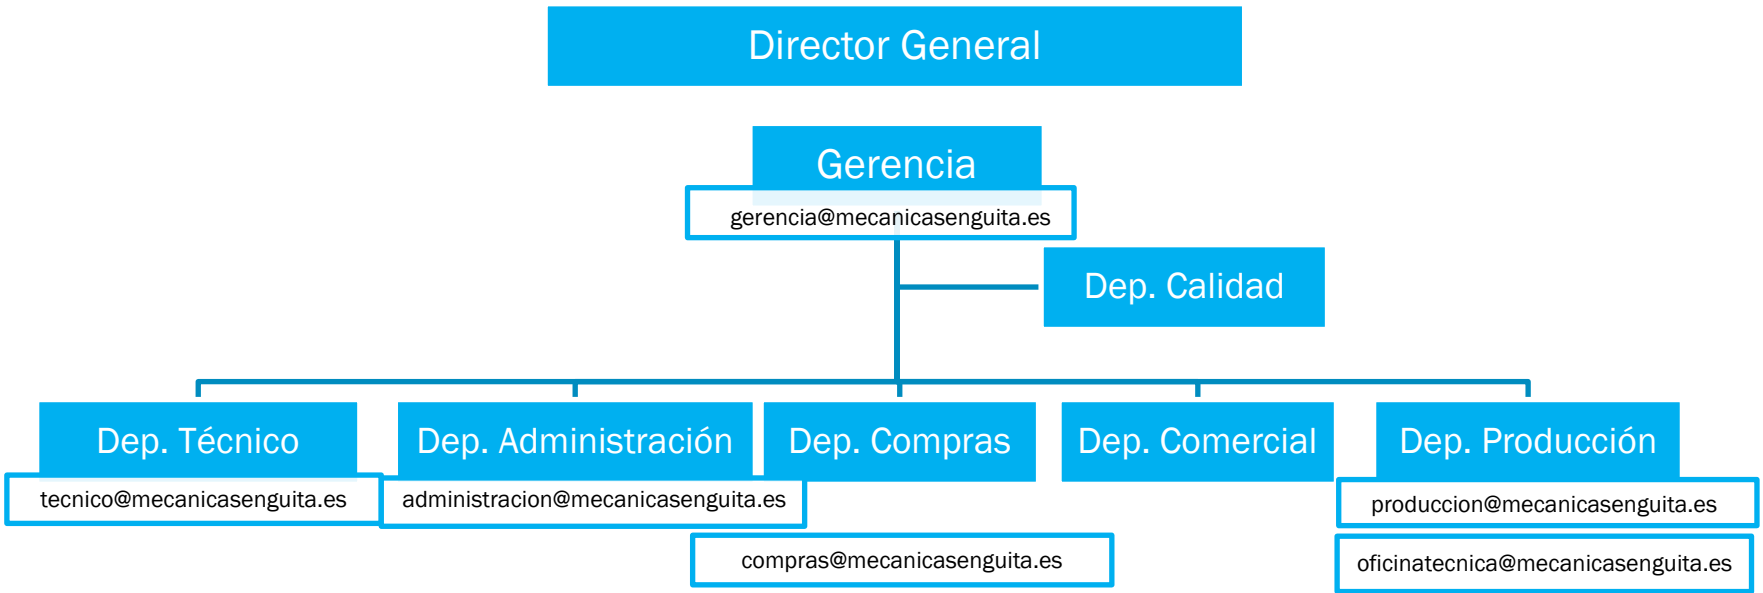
Director General

Gerencia

gerencia@mecanicasenguita.es

Dep. Calidad

Dep. Técnico

tecnico@mecanicasenguita.es

Dep. Administración

administracion@mecanicasenguita.es

Dep. Compras

compras@mecanicasenguita.es

Dep. Comercial

Dep. Producción

produccion@mecanicasenguita.es

oficinatecnica@mecanicasenguita.es